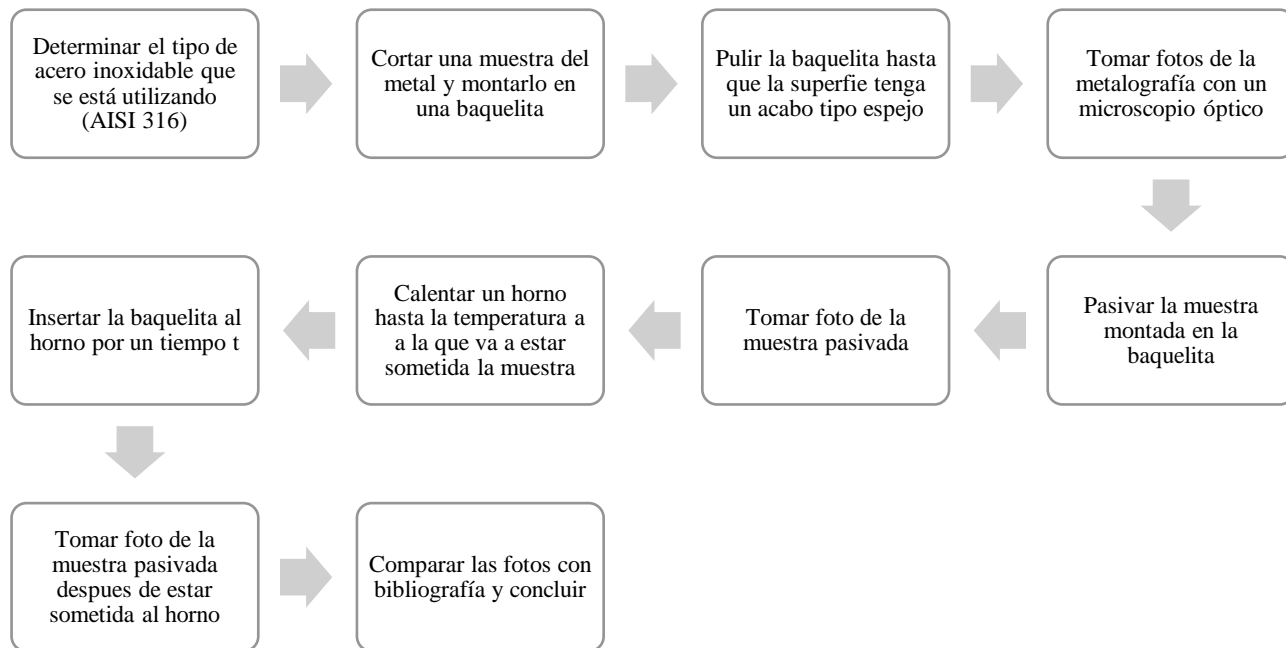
Determinar el tipo de acero inoxidable que se está utilizando (AISI 316)

Cortar una muestra del metal y montarlo en una baquelita

Pulir la baquelita hasta que la superfie tenga un acabo tipo espejo

Tomar fotos de la metalografía con un microscopio óptico

Pasivar la muestra montada en la baquelita

Tomar foto de la muestra pasivada

Calentar un horno hasta la temperatura a a la que va a estar sometida la muestra

Insertar la baquelita al horno por un tiempo t

Tomar foto de la muestra pasivada despues de estar sometida al horno

Comparar las fotos con bibliografía y concluir